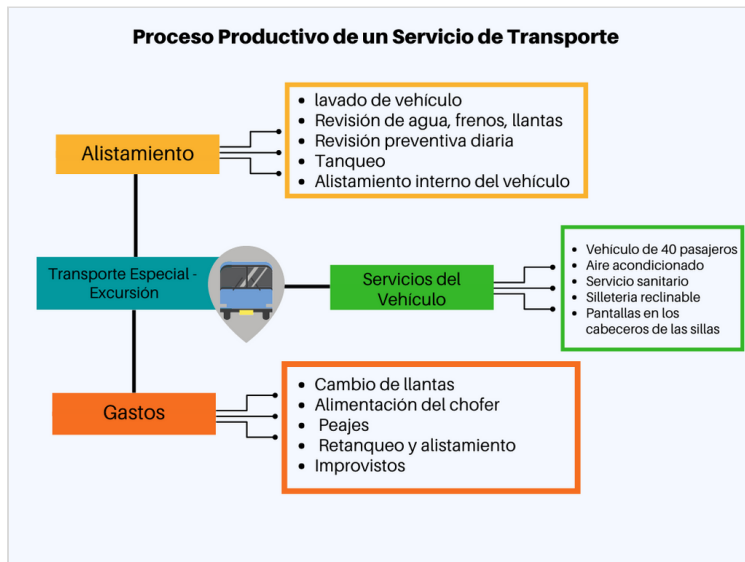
Proceso Productivo de un Servicio de Transporte

Alistamiento

- lavado de vehículo
- Revisión de agua, frenos, llantas
- Revisión preventiva diaria
- Tanqueo
- Alistamiento interno del vehículo

Transporte Especial - Excursión

Servicios del Vehículo

- Vehiculo de 40 pasajeros
- Aire acondicionado
- Servicio sanitario
- Silleteria reclinable
- Pantallas en los cabeceros de las sillas

Gastos

- Cambio de llantas
- Alimentación del chofer
- Peajes
- Retanqueo y alistamiento
- Improvistos